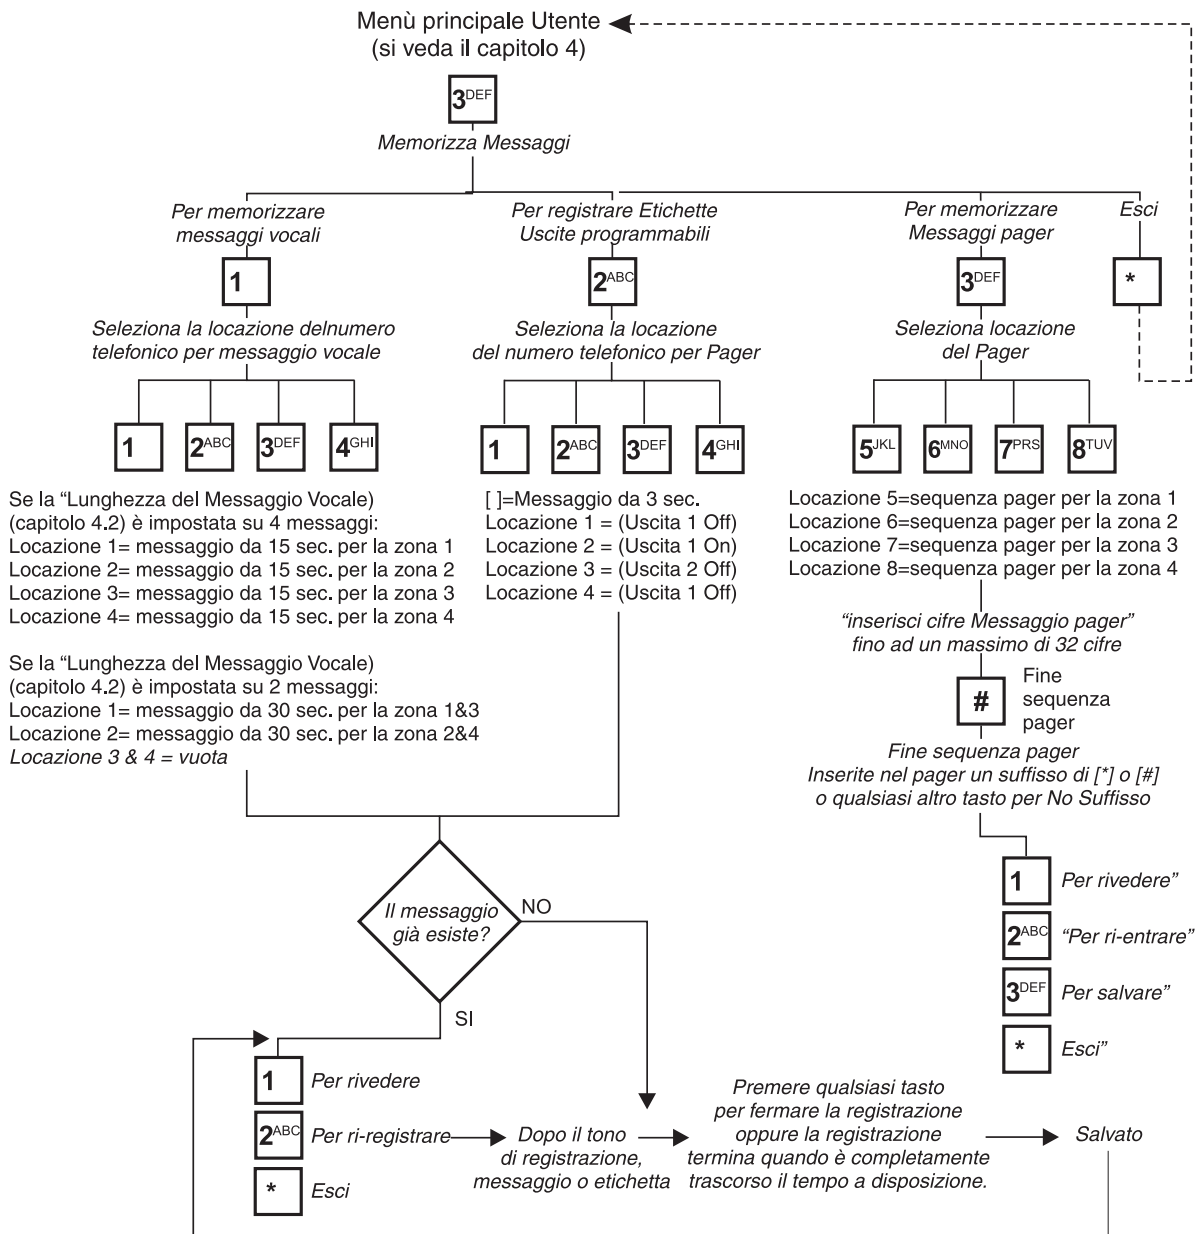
Menù principale Utente
(si veda il capitolo 4)

3DEF

Memorizza Messaggi

Per memorizzare messaggi vocali

1

Seleziona la locazione delnumero telefonico per messaggio vocale

1 2ABC 3DEF 4GHI

Se la "Lunghezza del Messaggio Vocale) (capitolo 4.2) è impostata su 4 messaggi:
Locazione 1= messaggio da 15 sec. per la zona 1
Locazione 2= messaggio da 15 sec. per la zona 2
Locazione 3= messaggio da 15 sec. per la zona 3
Locazione 4= messaggio da 15 sec. per la zona 4

Se la "Lunghezza del Messaggio Vocale) (capitolo 4.2) è impostata su 2 messaggi:
Locazione 1= messaggio da 30 sec. per la zona 1&3
Locazione 2= messaggio da 30 sec. per la zona 2&4
Locazione 3 & 4 = vuota

Per registrare Etichette Uscite programmabili

2ABC

Seleziona la locazione del numero telefonico per Pager

1 2ABC 3DEF 4GHI

[ ]=Messaggio da 3 sec.
Locazione 1 = (Uscita 1 Off)
Locazione 2 = (Uscita 1 On)
Locazione 3 = (Uscita 2 Off)
Locazione 4 = (Uscita 1 Off)

Per memorizzare Messaggi pager

3DEF

Seleziona locazione del Pager

5JKL 6MNO 7PRS 8TUV

Locazione 5=sequenza pager per la zona 1
Locazione 6=sequenza pager per la zona 2
Locazione 7=sequenza pager per la zona 3
Locazione 8=sequenza pager per la zona 4

"inserisci cifre Messaggio pager" fino ad un massimo di 32 cifre

# Fine sequenza pager

Fine sequenza pager
Inserite nel pager un suffisso di [*] o [#] o qualsiasi altro tasto per No Suffisso

1 Per rivedere"
2ABC "Per ri-entrare"
3DEF Per salvare"
* Esci"

Esci

*

Il messaggio già esiste?

NO

SI

1 Per rivedere
2ABC Per ri-registrare
* Esci

Dopo il tono di registrazione, messaggio o etichetta

Premere qualsiasi tasto per fermare la registrazione oppure la registrazione termina quando è completamente trascorso il tempo a disposizione.

Salvato